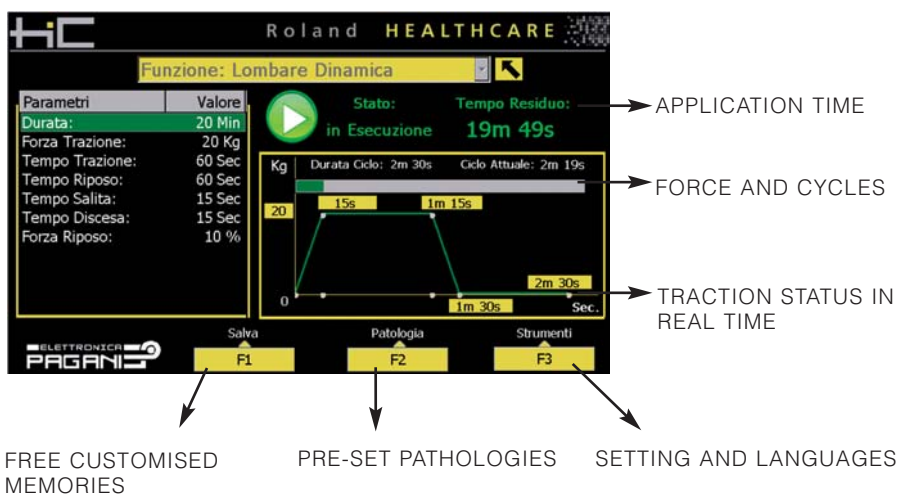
HC Roland HEALTHCARE

Funzione: Lombare Dinamica

| Parametri | Valore |
|---|---|
| Durata: | 20 Min |
| Forza Trazione: | 20 Kg |
| Tempo Trazione: | 60 Sec |
| Tempo Riposo: | 60 Sec |
| Tempo Salita: | 15 Sec |
| Tempo Discesa: | 15 Sec |
| Forza Riposo: | 10 % |

Stato: in Esecuzione

Tempo Residuo: 19m 49s

APPLICATION TIME

Kg Durata Ciclo: 2m 30s Ciclo Attuale: 2m 19s

FORCE AND CYCLES

20 15s 1m 15s

2m 30s

0 1m 30s Sec.

TRACTION STATUS IN REAL TIME

ELETTRONICA PAGANI

Salva F1

Patologia F2

Strumenti F3

FREE CUSTOMISED MEMORIES

PRE-SET PATHOLOGIES

SETTING AND LANGUAGES